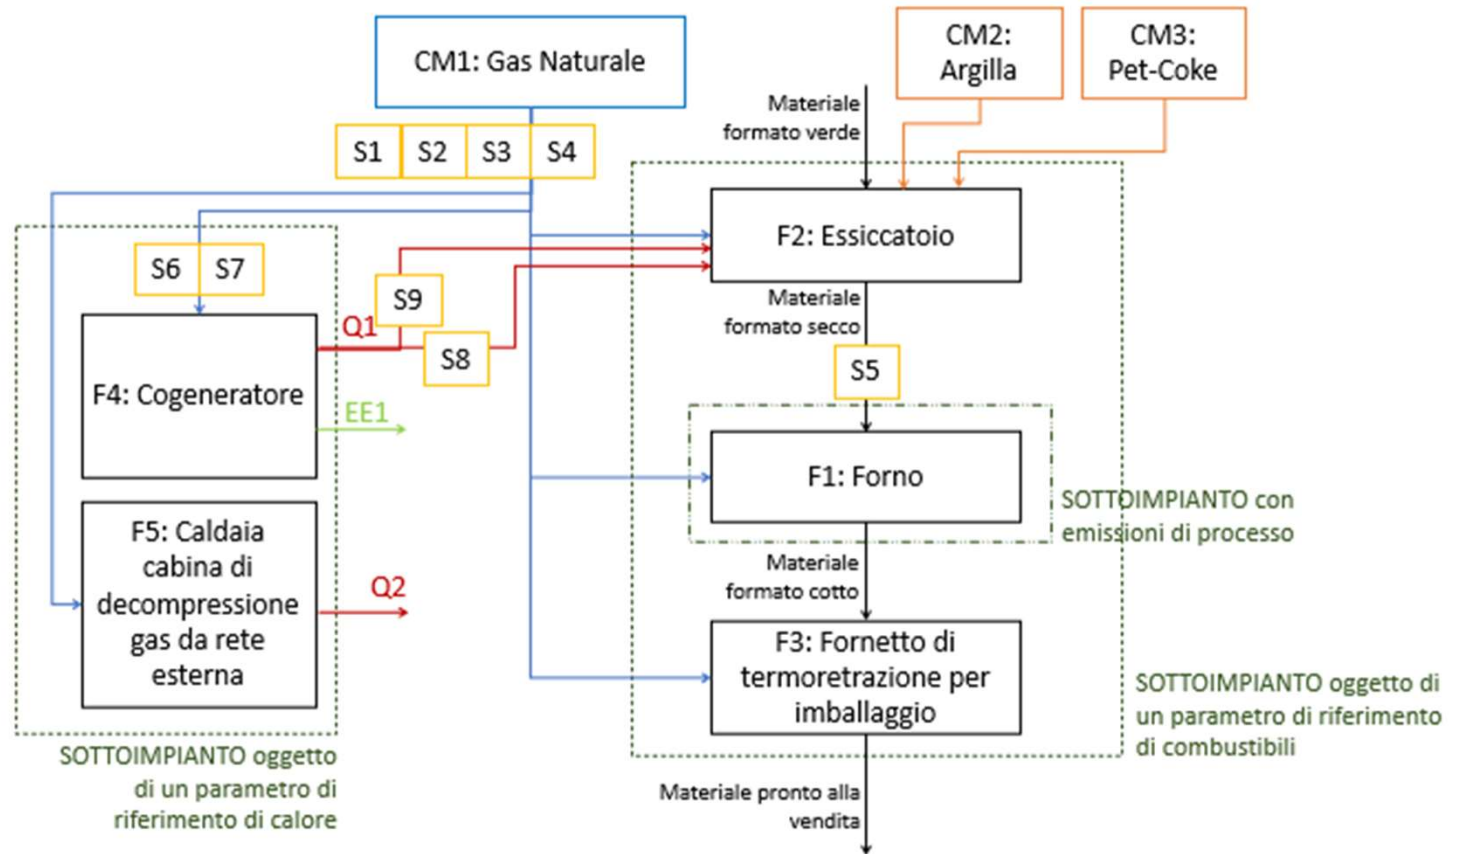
CM1: Gas Naturale

CM2: Argilla

CM3: Pet-Coke

S1 S2 S3 S4

Materiale formato verde

F2: Essiccatoio

S6 S7

S9

Q1

S8

Materiale formato secco

S5

F4: Cogeneratore

EE1

F1: Forno

SOTTOIMPIANTO con emissioni di processo

F5: Caldaia cabina di decompressione gas da rete esterna

Q2

Materiale formato cotto

F3: Fornetto di termoretrazione per imballaggio

SOTTOIMPIANTO oggetto di un parametro di riferimento di combustibili

SOTTOIMPIANTO oggetto di un parametro di riferimento di calore

Materiale pronto alla vendita